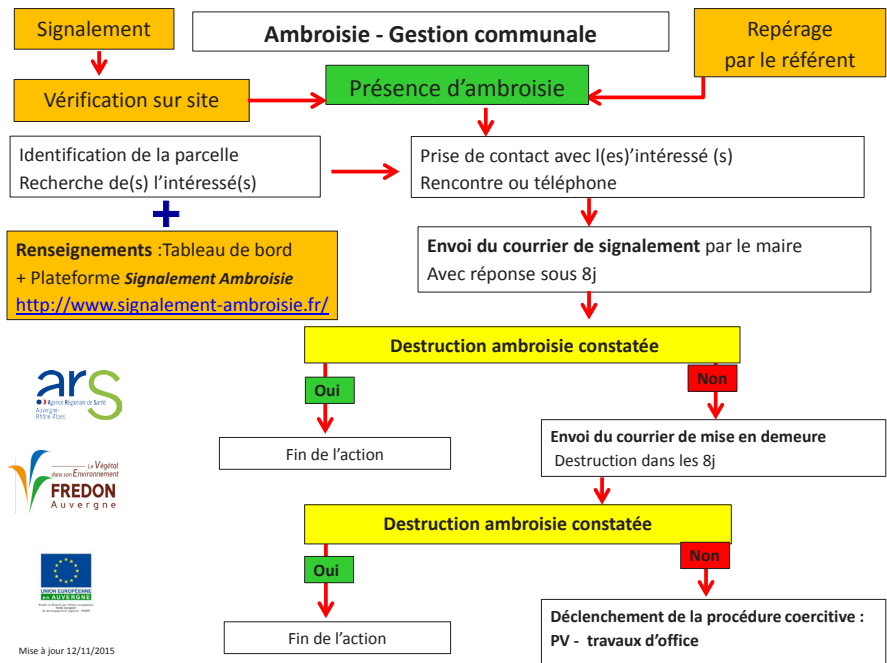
Signalement

Ambroisie - Gestion communale

Repérage par le référent

Vérification sur site

Présence d'ambroisie

Identification de la parcelle
Recherche de(s) l'intéressé(s)

Prise de contact avec l(es)'intéressé (s)
Rencontre ou téléphone

+

**Renseignements** :Tableau de bord
+ Plateforme ***Signalement Ambroisie***
http://www.signalement-ambroisie.fr/

**Envoi du courrier de signalement** par le maire
Avec réponse sous 8j

**Destruction ambroisie constatée**

**Oui**

**Non**

ars
Agence Régionale de Santé
Auvergne-Rhône-Alpes

Fin de l'action

**Envoi du courrier de mise en demeure**
Destruction dans les 8j

Le Végétal dans son Environnement
FREDON
Auvergne

**Destruction ambroisie constatée**

**Oui**

**Non**

UNION EUROPÉENNE
en AUVERGNE
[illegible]

Fin de l'action

**Déclenchement de la procédure coercitive :**
**PV - travaux d'office**

Mise à jour 12/11/2015